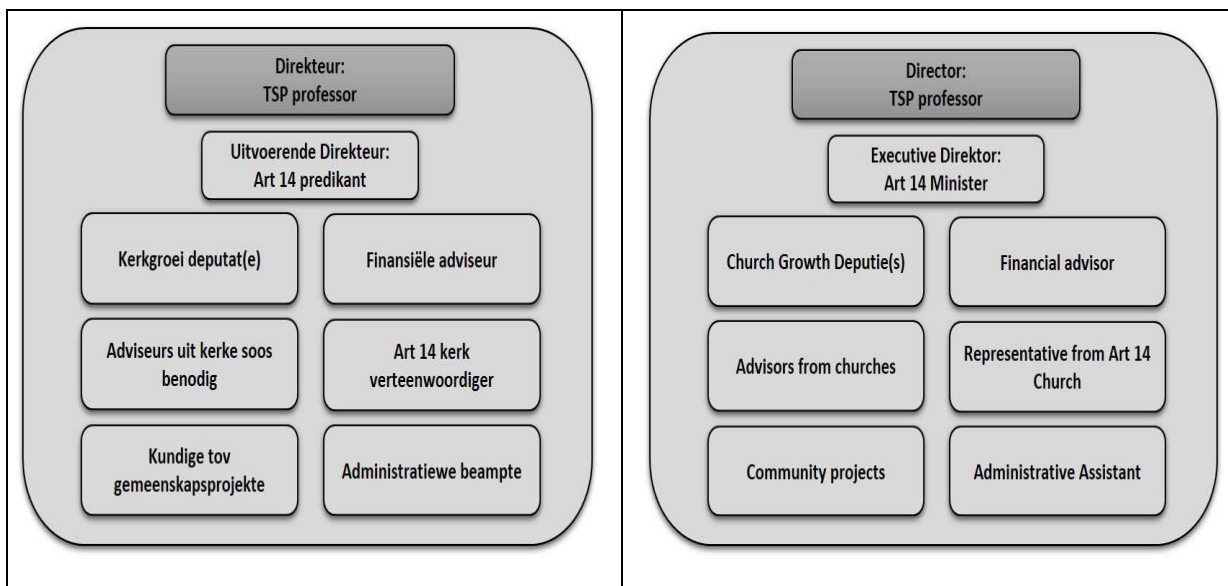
Direkteur:
TSP professor

Uitvoerende Direkteur:
Art 14 predikant

Kerkgroei deputat(e)

Finansiële adviseur

Adviseurs uit kerke soos benodig

Art 14 kerk verteenwoordiger

Kundige tov gemeenskapsprojekte

Administratiewe beampte

Director:
TSP professor

Executive Direktor:
Art 14 Minister

Church Growth Deputie(s)

Financial advisor

Advisors from churches

Representative from Art 14 Church

Community projects

Administrative Assistant